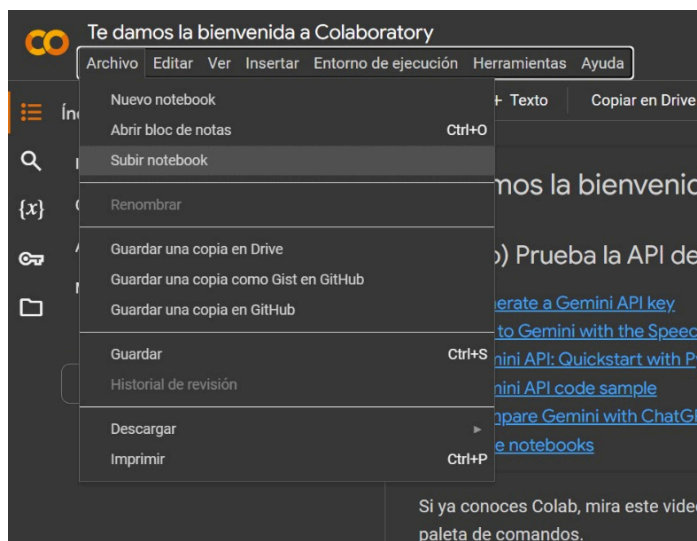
CO Te damos la bienvenida a Colaboratory

Archivo Editar Ver Insertar Entorno de ejecución Herramientas Ayuda

Ín

+ Texto Copiar en Drive

Nuevo notebook
Abrir bloc de notas Ctrl+O
Subir notebook

Renombrar

Guardar una copia en Drive
Guardar una copia como Gist en GitHub
Guardar una copia en GitHub

Guardar Ctrl+S
Historial de revisión

Descargar
Imprimir Ctrl+P

{x}

mos la bienvenic

) Prueba la API de

erate a Gemini API key
to Gemini with the Speec
ini API: Quickstart with P
mini API code sample
npare Gemini with ChatG
e notebooks

Si ya conoces Colab, mira este vide
paleta de comandos.